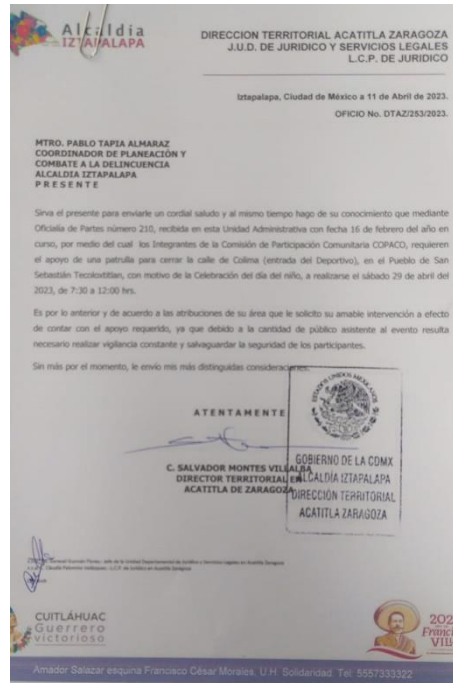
Alcaldía IZTAPALAPA

DIRECCION TERRITORIAL ACATITLA ZARAGOZA
J.U.D. DE JURIDICO Y SERVICIOS LEGALES
L.C.P. DE JURIDICO

Iztapalapa, Ciudad de México a 11 de Abril de 2023.
OFICIO No. DTAZ/253/2023.

MTRO. PABLO TAPIA ALMARAZ
COORDINADOR DE PLANEACIÓN Y COMBATE A LA DELINCUENCIA
ALCALDIA IZTAPALAPA
PRESENTE

Sirva el presente para enviarle un cordial saludo y al mismo tiempo hago de su conocimiento que mediante Oficialía de Partes número 210, recibida en esta Unidad Administrativa con fecha 16 de febrero del año en curso, por medio del cual los Integrantes de la Comisión de Participación Comunitaria COPACO, requieren el apoyo de una patrulla para cerrar la calle de Colima (entrada del Deportivo), en el Pueblo de San Sebastián Tecoloxtitlan, con motivo de la Celebración del día del niño, a realizarse el sábado 29 de abril del 2023, de 7:30 a 12:00 hrs.

Es por lo anterior y de acuerdo a las atribuciones de su área que le solicito su amable intervención a efecto de contar con el apoyo requerido, ya que debido a la cantidad de público asistente al evento resulta necesario realizar vigilancia constante y salvaguardar la seguridad de los participantes.

Sin más por el momento, le envío mis más distinguidas consideraciones.

ATENTAMENTE

C. SALVADOR MONTES VILLALBA
DIRECTOR TERRITORIAL EN ACATITLA DE ZARAGOZA

ESTADOS UNIDOS MEXICANOS
GOBIERNO DE LA CDMX
ALCALDÍA IZTAPALAPA
DIRECCIÓN TERRITORIAL
ACATITLA ZARAGOZA

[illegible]

CUITLÁHUAC Guerrero victorioso

202 Franci Vill

Amador Salazar esquina Francisco César Morales, U.H. Solidaridad. Tel: 5557333322